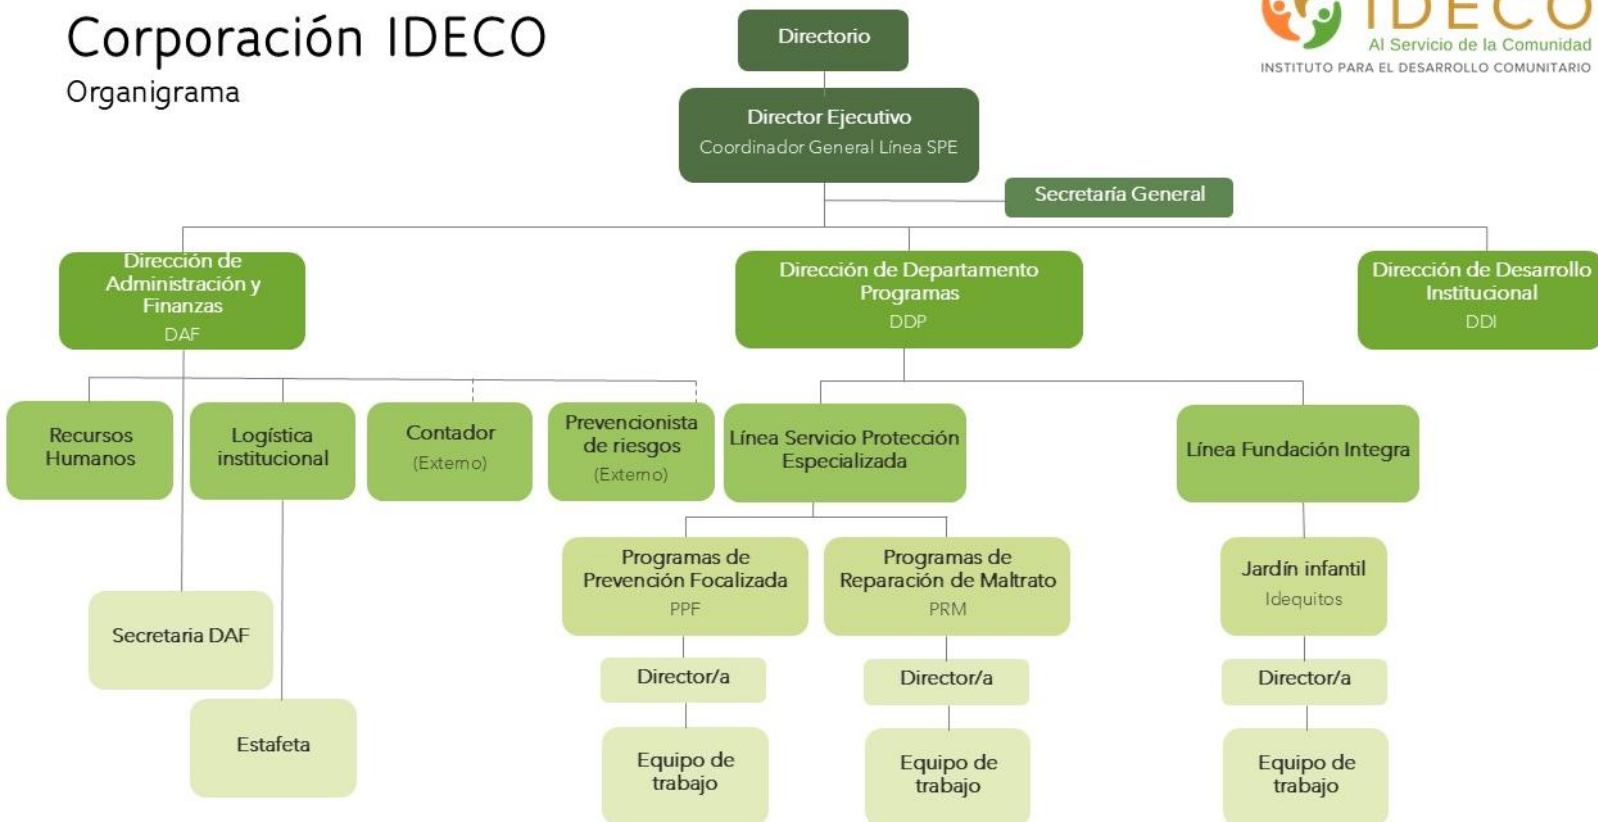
Corporación IDECO
Organigrama

IDECO
Al Servicio de la Comunidad
INSTITUTO PARA EL DESARROLLO COMUNITARIO

Directorio

Director Ejecutivo
Coordinador General Línea SPE

Secretaría General

Dirección de Administración y Finanzas
DAF

Dirección de Departamento Programas
DDP

Dirección de Desarrollo Institucional
DDI

Recursos Humanos

Logística institucional

Contador
(Externo)

Prevencionista de riesgos
(Externo)

Línea Servicio Protección Especializada

Línea Fundación Integra

Programas de Prevención Focalizada
PPF

Programas de Reparación de Maltrato
PRM

Jardín infantil
Idequitos

Secretaria DAF

Director/a

Director/a

Director/a

Estafeta

Equipo de trabajo

Equipo de trabajo

Equipo de trabajo